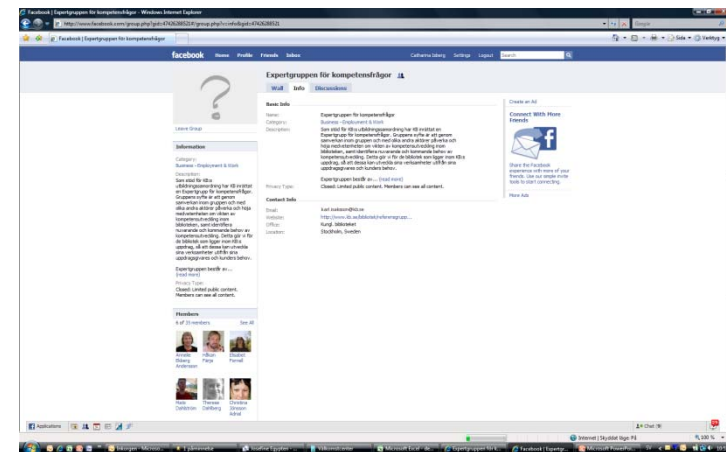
Facebook | Expertgruppen för kompetensfrågor - Windows Internet Explorer

http://www.facebook.com/group.php?gid=47426286521#/group.php?v=info&gid=47426286521

Google

Facebook | Expertgruppen för kompetensfrågor

Sida • Verktyg •

facebook Home Profile Friends Inbox

Catharina Isberg Settings Logout Search

Expertgruppen för kompetensfrågor

Wall Info Discussions

Leave Group

Information

Category:
Business - Employment & Work

Description:
Som stöd för KB:s utbildningssamordning har KB inrättat en Expertgrupp för kompetensfrågor. Gruppens syfte är att genom samverkan inom gruppen och med olika andra aktörer påverka och höja medvetenheten om vikten av kompetensutveckling inom biblioteken, samt identifiera nuvarande och kommande behov av kompetensutveckling. Detta gör vi för de bibliotek som ligger inom KB:s uppdrag, så att dessa kan utveckla sina verksamheter utifrån sina uppdragsgivares och kunders behov.

Expertgruppen består av... (read more)

Privacy Type:
Closed: Limited public content. Members can see all content.

Members

6 of 15 members See All

Annelie Ekberg Andersson
Håkan Färje
Elisabet Forssell
Malin Dahlström
Therese Dahlberg
Christina Jönsson Adrial

Basic Info

Name: Expertgruppen för kompetensfrågor
Category: Business - Employment & Work
Description: Som stöd för KB:s utbildningssamordning har KB inrättat en Expertgrupp för kompetensfrågor. Gruppens syfte är att genom samverkan inom gruppen och med olika andra aktörer påverka och höja medvetenheten om vikten av kompetensutveckling inom biblioteken, samt identifiera nuvarande och kommande behov av kompetensutveckling. Detta gör vi för de bibliotek som ligger inom KB:s uppdrag, så att dessa kan utveckla sina verksamheter utifrån sina uppdragsgivares och kunders behov.

Expertgruppen består av... (read more)

Privacy Type: Closed: Limited public content. Members can see all content.

Contact Info

Email: karl.isaksson@kb.se
Website: http://www.kb.se/bibliotek/referensgrupp...
Office: Kungl. biblioteket
Location: Stockholm, Sweden

Create an Ad

Connect With More Friends

Share the Facebook experience with more of your friends. Use our simple invite tools to start connecting.

More Ads

Applications

Chat (9)

Internet | Skyddat läge: På

100 %

Start Inkorgen - Microso... Expertgruppen för k... Facebook | Expertgr... Microsoft PowerPoi...